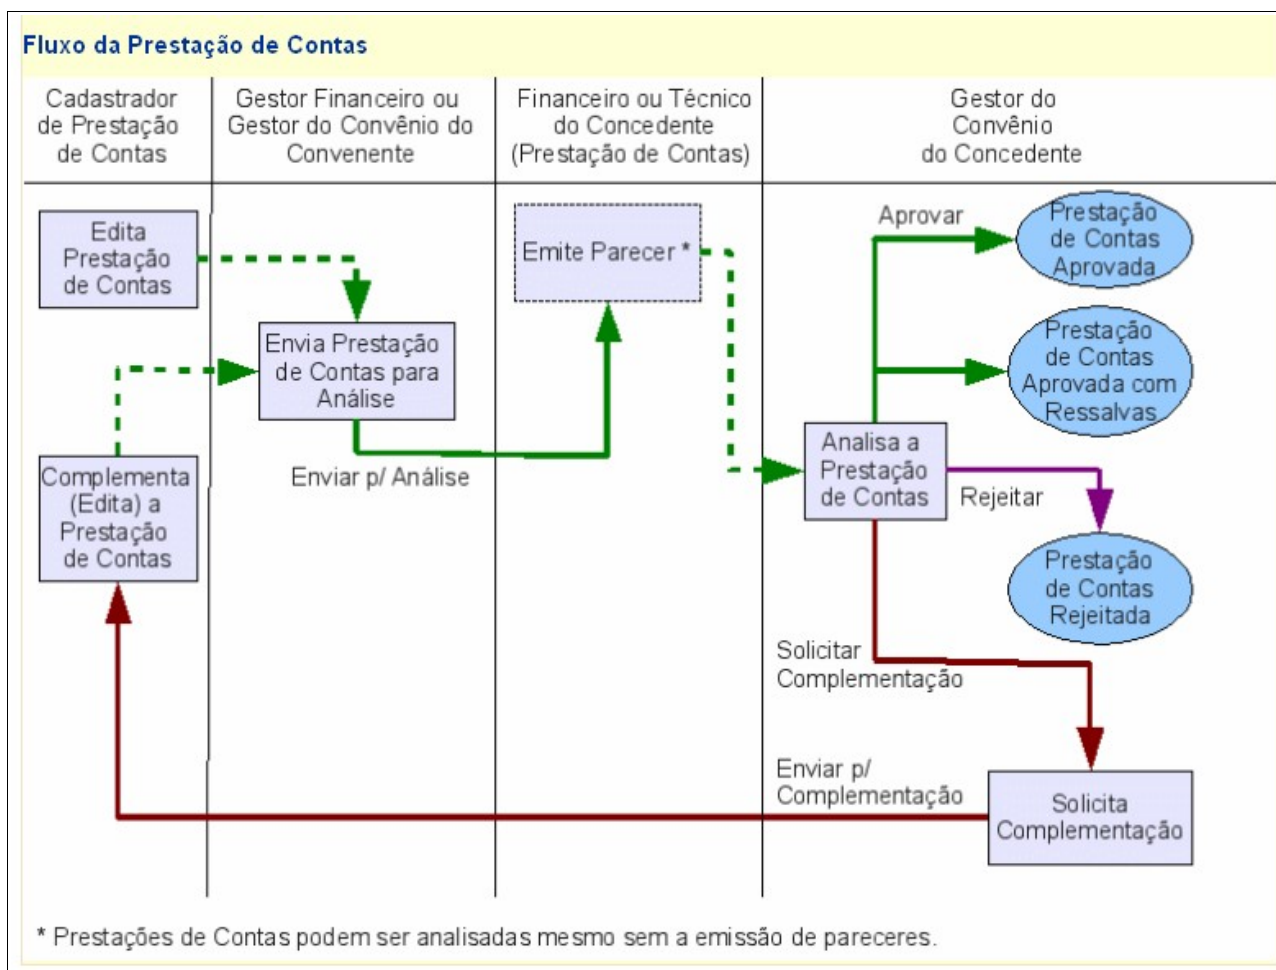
Fluxo da Prestação de Contas

| Cadastrador de Prestação de Contas | Gestor Financeiro ou Gestor do Convênio do Convenente | Financeiro ou Técnico do Concedente (Prestação de Contas) | Gestor do Convênio do Concedente |
|---|---|---|---|

Edita Prestação de Contas

Envia Prestação de Contas para Análise

Emite Parecer *

Aprovar

Prestação de Contas Aprovada

Prestação de Contas Aprovada com Ressalvas

Complementa (Edita) a Prestação de Contas

Enviar p/ Análise

Analisa a Prestação de Contas

Rejeitar

Prestação de Contas Rejeitada

Solicitar Complementação

Enviar p/ Complementação

Solicita Complementação

* Prestações de Contas podem ser analisadas mesmo sem a emissão de pareceres.